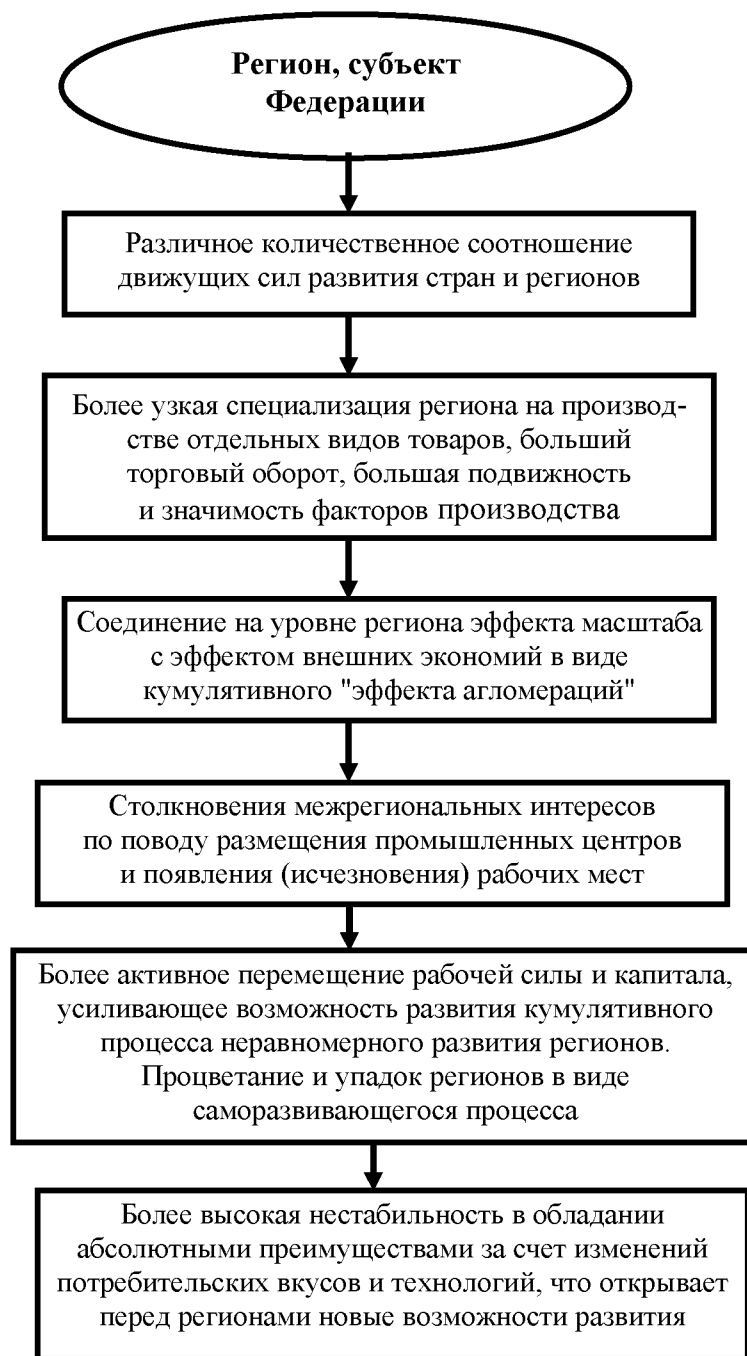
Регион, субъект Федерации

Различное количественное соотношение движущих сил развития стран и регионов

Более узкая специализация региона на производстве отдельных видов товаров, больший торговый оборот, большая подвижность и значимость факторов производства

Соединение на уровне региона эффекта масштаба с эффектом внешних экономий в виде кумулятивного "эффекта агломераций"

Столкновения межрегиональных интересов по поводу размещения промышленных центров и появления (исчезновения) рабочих мест

Более активное перемещение рабочей силы и капитала, усиливающее возможность развития кумулятивного процесса неравномерного развития регионов. Процветание и упадок регионов в виде саморазвивающегося процесса

Более высокая нестабильность в обладании абсолютными преимуществами за счет изменений потребительских вкусов и технологий, что открывает перед регионами новые возможности развития